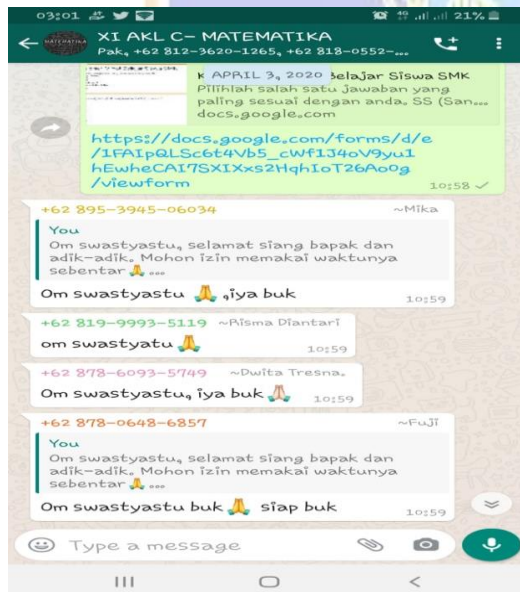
03:01

21%

XI AKL C- MATEMATIKA

Pak, +62 812-3620-1265, +62 818-0552-...

K APRIL 3, 2020 Belajar Siswa SMK

Pilihlah salah satu jawaban yang paling sesuai dengan anda. SS (San...

docs.google.com

https://docs.google.com/forms/d/e/1FAIpQLSc6t4Vb5_cWf1J4oV9yu1hEwheCAI7SXIXxs2HqhIoT26Ao0g/viewform

10:58

+62 895-3945-06034 ~Mika

You

Om swastyastu, selamat siang bapak dan adik-adik. Mohon izin memakai waktunya sebentar 🙏...

Om swastyastu 🙏 ,iya buk 10:59

+62 819-9993-5119 ~Risma Diantari

om swastyatu 🙏 10:59

+62 878-6093-5749 ~Dwita Tresna.

Om swastyastu, iya buk 🙏 10:59

+62 878-0648-6857 ~Fuji

You

Om swastyastu, selamat siang bapak dan adik-adik. Mohon izin memakai waktunya sebentar 🙏...

Om swastyastu buk 🙏 siap buk 10:59

Type a message